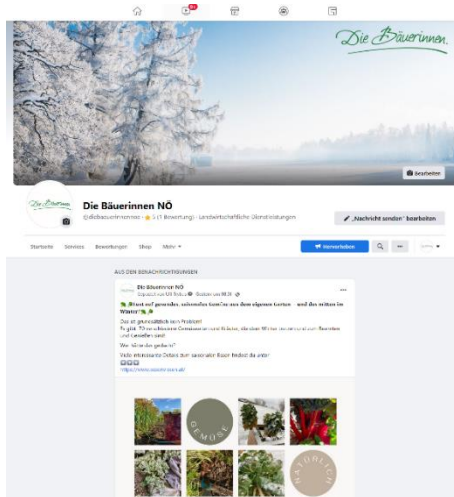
9+

Die Bäuerinnen

Bearbeiten

Die Bäuerinnen

Die Bäuerinnen NÖ

@diebaeuerinnennoe · ★ 5 (1 Bewertung) · Landwirtschaftliche Dienstleistungen

„Nachricht senden" bearbeiten

Startseite Services Bewertungen Shop Mehr ▾

Hervorheben

AUS DEN BENACHRICHTIGUNGEN

Die Bäuerinnen NÖ

Gepostet von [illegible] · Gestern um 18:31

Zwiebeln? Spinat? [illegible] Gemüse aus dem eigenen Garten – auch mitten im Winter?

Das ist grundsätzlich kein Problem!

Es gibt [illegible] Gemüse- und Kräuter, die über Winter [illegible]

Wer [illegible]

Viele interessante Details zum saisonalen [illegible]

https://www.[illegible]

GEMÜSE

NATÜRLICH